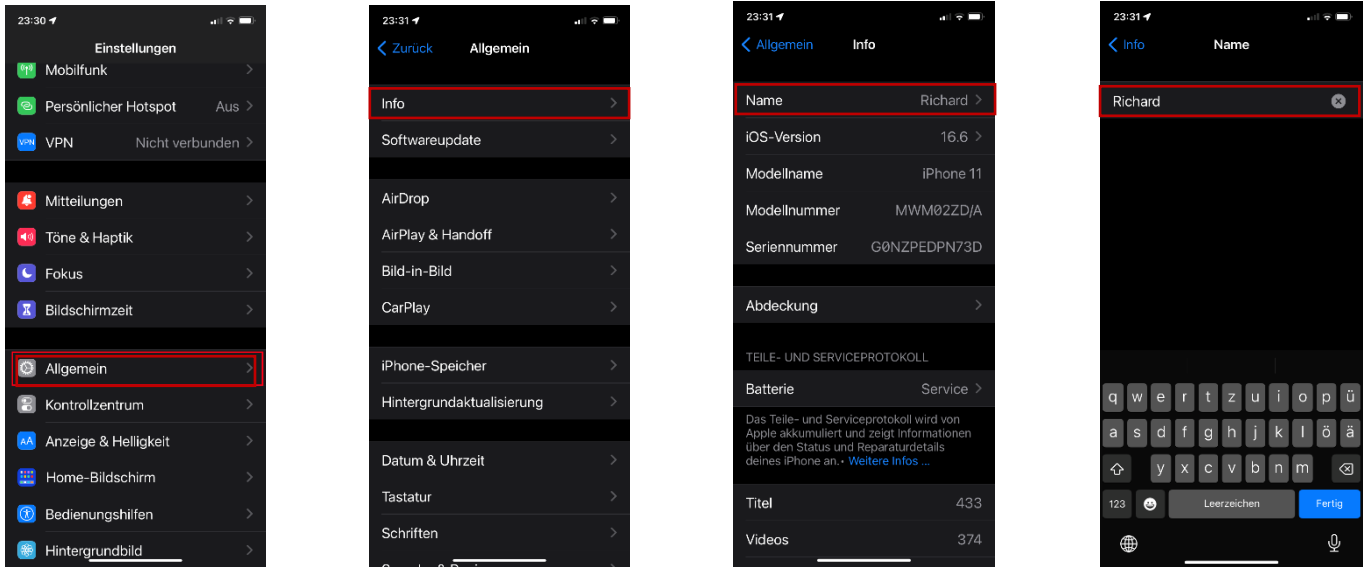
23:30

Einstellungen

Mobilfunk

Persönlicher Hotspot Aus

VPN Nicht verbunden

Mitteilungen

Töne & Haptik

Fokus

Bildschirmzeit

Allgemein

Kontrollzentrum

Anzeige & Helligkeit

Home-Bildschirm

Bedienungshilfen

Hintergrundbild

23:31

Zurück Allgemein

Info

Softwareupdate

AirDrop

AirPlay & Handoff

Bild-in-Bild

CarPlay

iPhone-Speicher

Hintergrundaktualisierung

Datum & Uhrzeit

Tastatur

Schriften

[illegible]

23:31

Allgemein Info

Name Richard

iOS-Version 16.6

Modellname iPhone 11

Modellnummer MWM02ZD/A

Seriennummer G0NZPEDPN73D

Abdeckung

TEILE- UND SERVICEPROTOKOLL

Batterie Service

Das Teile- und Serviceprotokoll wird von Apple akkumuliert und zeigt Informationen über den Status und Reparaturdetails deines iPhone an. Weitere Infos ...

Titel 433

Videos 374

23:31

Info Name

Richard

q w e r t z u i o p ü
a s d f g h j k l ö ä
y x c v b n m
123 Leerzeichen Fertig